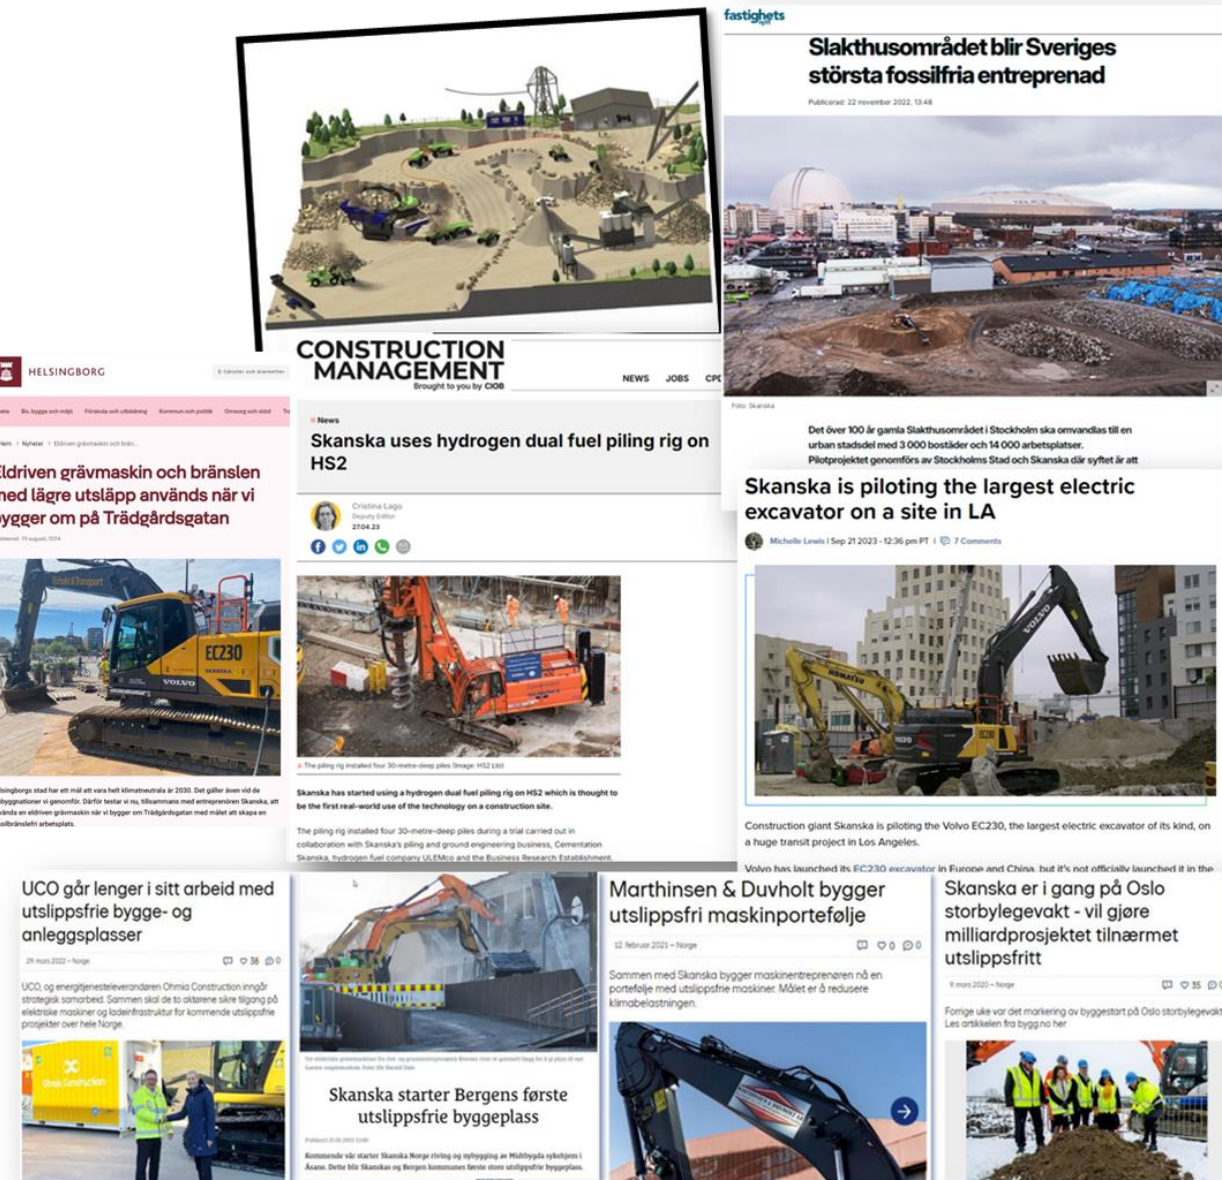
fastighets

Slakthusområdet blir Sveriges största fossilfria entreprenad

Publicerad: 22 november 2022, 13:48

Foto: Skanska

Det över 100 år gamla Slakthusområdet i Stockholm ska omvandlas till en urban stadsdel med 3 000 bostäder och 14 000 arbetsplatser. Pilotprojektet genomförs av Stockholms Stad och Skanska där syftet är att

HELSINGBORG

Eldriven grävmaskin och bränslen med lägre utsläpp används när vi bygger om på Trädgårdsgatan

EC230

VOLVO

Helsingborgs stad har ett mål att vara helt klimatneutrala år 2030. Det gäller även vid de byggnationer vi genomför. Därför testar vi nu, tillsammans med entreprenören Skanska, att använda en eldriven grävmaskin när vi bygger om Trädgårdsgatan med målet att skapa en fossilbränslefri arbetsplats.

CONSTRUCTION MANAGEMENT
Brought to you by CIOB

NEWS JOBS CPD

News

Skanska uses hydrogen dual fuel piling rig on HS2

Cristina Lago
Deputy Editor
27.04.23

The piling rig installed four 30-metre-deep piles (Image: HS2 Ltd)

Skanska has started using a hydrogen dual fuel piling rig on HS2 which is thought to be the first real-world use of the technology on a construction site.

The piling rig installed four 30-metre-deep piles during a trial carried out in collaboration with Skanska's piling and ground engineering business, Cementation Skanska, hydrogen fuel company ULEMco and the Business Research Establishment.

Skanska is piloting the largest electric excavator on a site in LA

Michelle Lewis | Sep 21 2023 - 12:36 pm PT | 7 Comments

KOMATSU

VOLVO

Construction giant Skanska is piloting the Volvo EC230, the largest electric excavator of its kind, on a huge transit project in Los Angeles.

Volvo has launched its EC230 excavator in Europe and China, but it's not officially launched it in the

UCO går lenger i sitt arbeid med utslippsfrie bygge- og anleggsplasser

29 mars 2022 – Norge

UCO, og energitjenesteleverandøren Ohmia Construction inngår strategisk samarbeid. Sammen skal de to aktørene sikre tilgang på elektriske maskiner og ladeinfrastruktur for kommende utslippsfrie prosjekter over hele Norge.

Ohmia Construction

Skanska starter Bergens første utslippsfrie byggeplass

Kommende vår starter Skanska Norge riving og nybygging av Midtbygda sykehjem i Åsane. Dette blir Skanskas og Bergen kommunes første store utslippsfrie byggeplass.

Marthinsen & Duvholt bygger utslippsfri maskinportefølje

12 februar 2021 – Norge

Sammen med Skanska bygger maskinentreprenøren nå en portefølje med utslippsfrie maskiner. Målet er å redusere klimabelastningen.

Skanska er i gang på Oslo storbylegevakt - vil gjøre milliardprosjektet tilnærmet utslippsfritt

9 mars 2020 – Norge

Forrige uke var det markering av byggestart på Oslo storbylegevakt. Les artikkelen fra bygg.no her